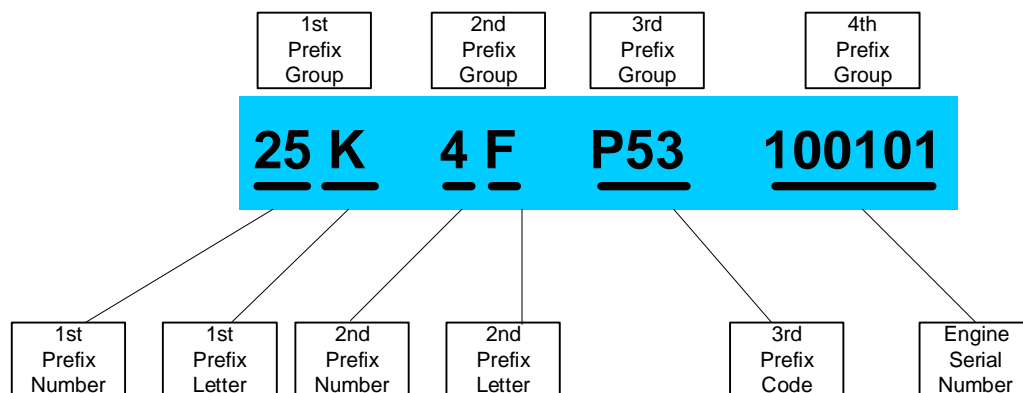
1st Prefix Group

2nd Prefix Group

3rd Prefix Group

4th Prefix Group

25 K 4 F P53 100101

1st Prefix Number

1st Prefix Letter

2nd Prefix Number

2nd Prefix Letter

3rd Prefix Code

Engine Serial Number